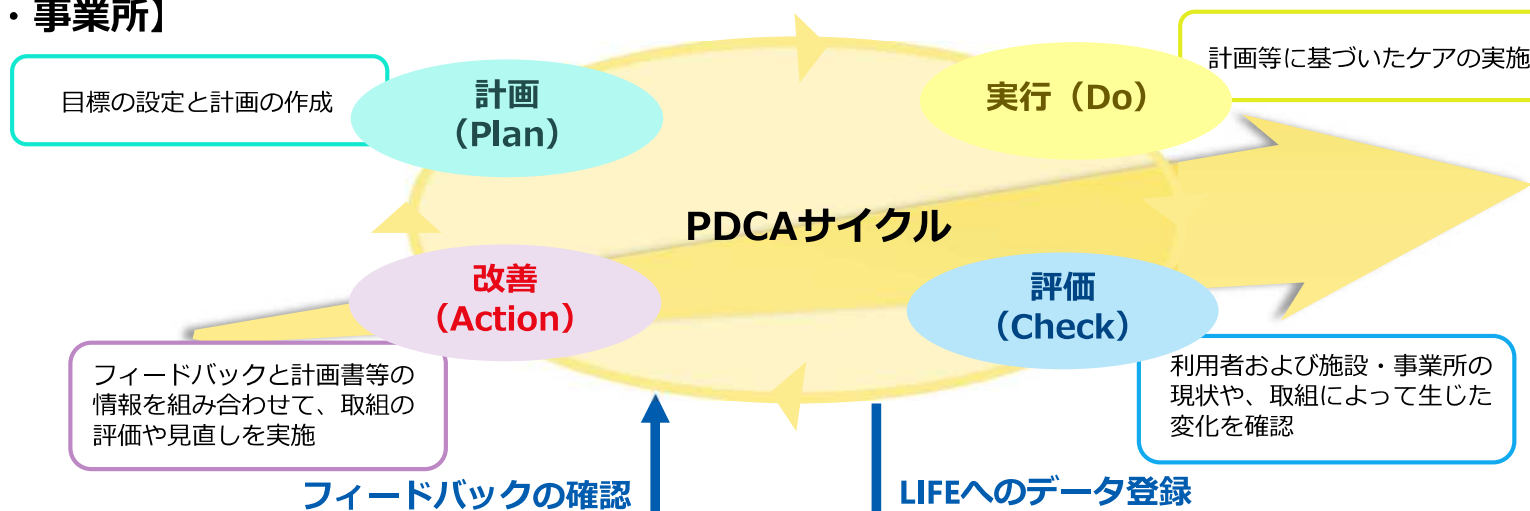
・事業所】

目標の設定と計画の作成

計画
（Plan）

実行（Do）

計画等に基づいたケアの実施

PDCAサイクル

改善
（Action）

評価
（Check）

フィードバックと計画書等の情報を組み合わせて、取組の評価や見直しを実施

利用者および施設・事業所の現状や、取組によって生じた変化を確認

フィードバックの確認

LIFEへのデータ登録